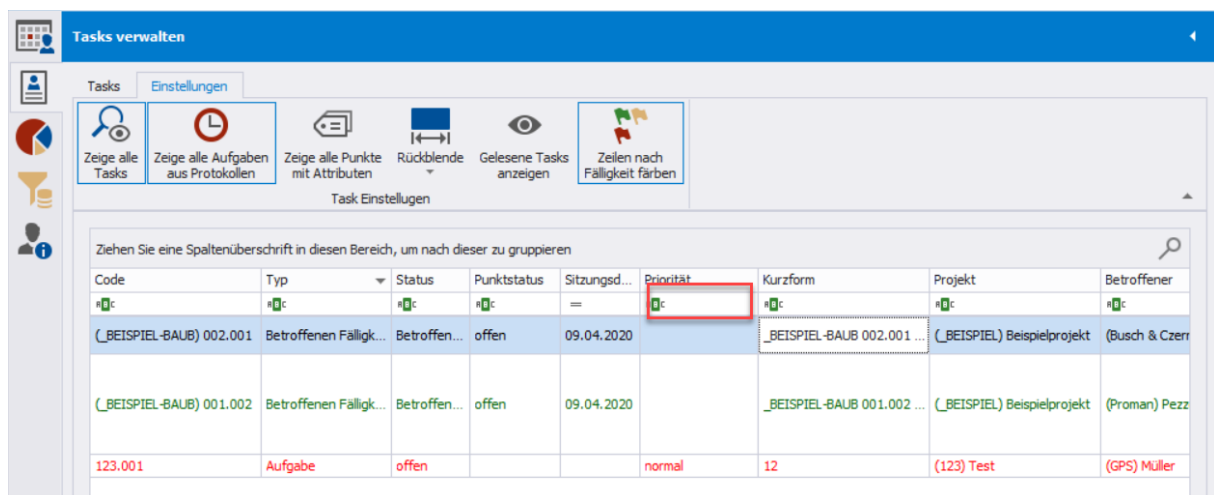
Tasks verwalten

Tasks | Einstellungen

Zeige alle Tasks
Zeige alle Aufgaben aus Protokollen
Zeige alle Punkte mit Attributen
Rückblende
Gelesene Tasks anzeigen
Zeilen nach Fälligkeit färben

Task Einstellungen

Ziehen Sie eine Spaltenüberschrift in diesen Bereich, um nach dieser zu gruppieren

| Code | Typ | Status | Punktstatus | Sitzungsd... | Priorität | Kurzform | Projekt | Betroffener |
|---|---|---|---|---|---|---|---|---|
| ABC | ABC | ABC | ABC | = | ABC | ABC | ABC | ABC |
| (_BEISPIEL-BAUB) 002.001 | Betroffenen Fälligk... | Betroffen... | offen | 09.04.2020 | | _BEISPIEL-BAUB 002.001 ... | (_BEISPIEL) Beispielprojekt | (Busch & Czerr |
| (_BEISPIEL-BAUB) 001.002 | Betroffenen Fälligk... | Betroffen... | offen | 09.04.2020 | | _BEISPIEL-BAUB 001.002 ... | (_BEISPIEL) Beispielprojekt | (Proman) Pezz |
| 123.001 | Aufgabe | offen | | | normal | 12 | (123) Test | (GPS) Müller |